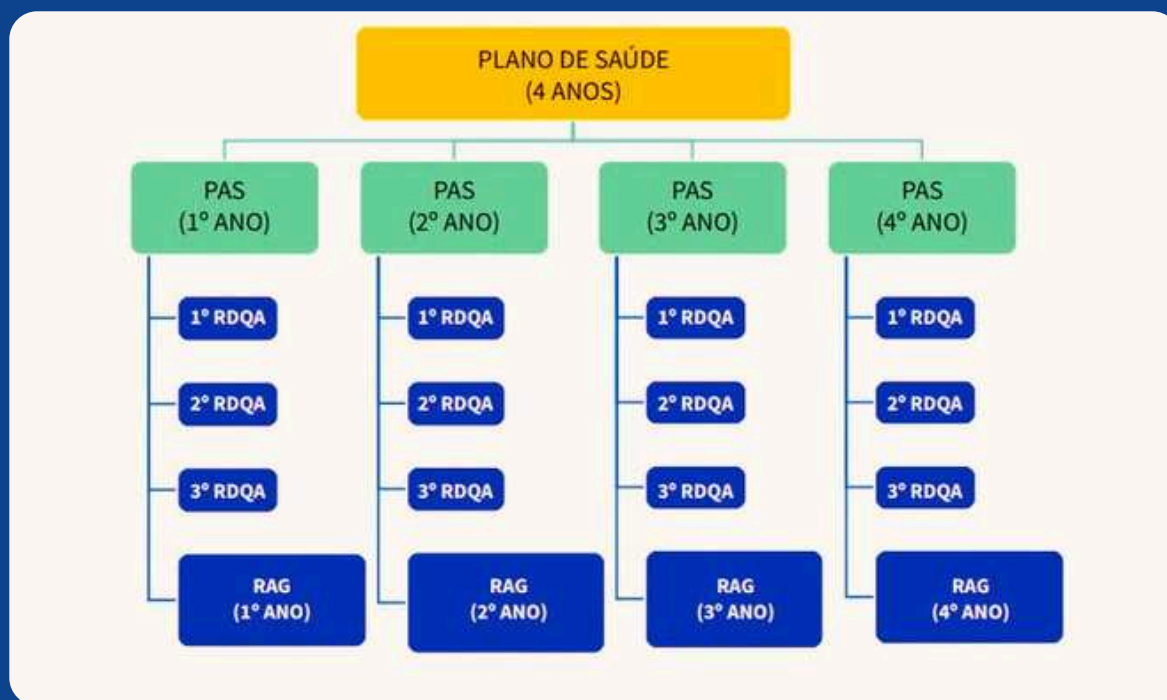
PLANO DE SAÚDE
(4 ANOS)

PAS
(1° ANO)

1° RDQA

2° RDQA

3° RDQA

RAG
(1° ANO)

PAS
(2° ANO)

1° RDQA

2° RDQA

3° RDQA

RAG
(2° ANO)

PAS
(3° ANO)

1° RDQA

2° RDQA

3° RDQA

RAG
(3° ANO)

PAS
(4° ANO)

1° RDQA

2° RDQA

3° RDQA

RAG
(4° ANO)